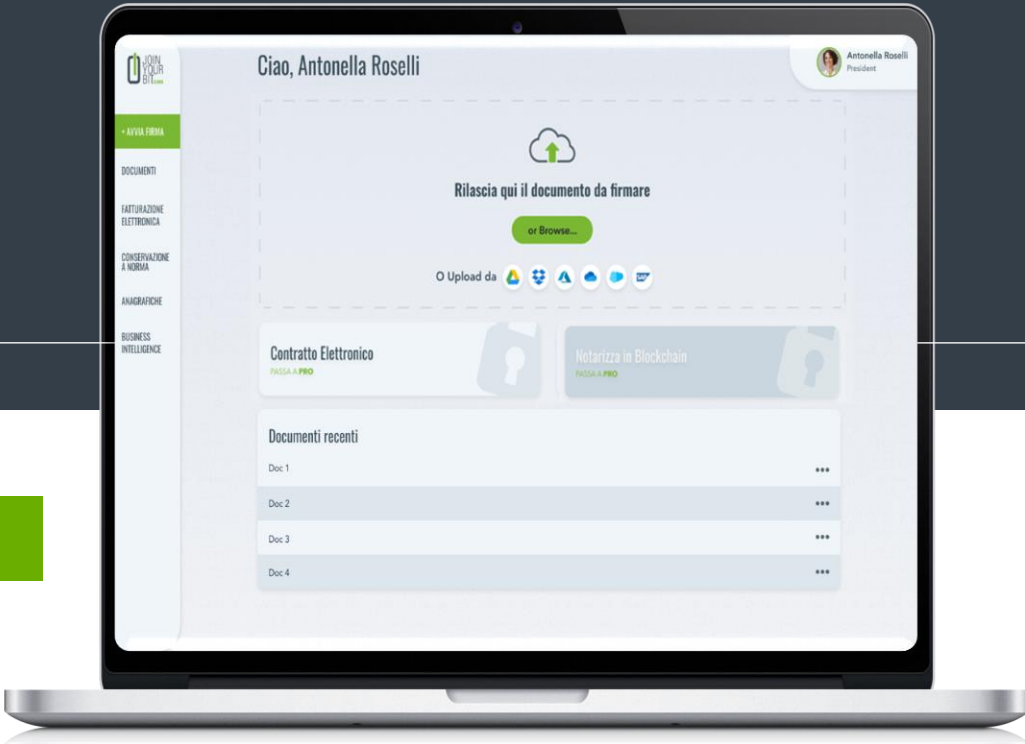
JOIN YOUR BIT.com

Ciao, Antonella Roselli

Antonella Roselli
President

+ AVVIA FIRMA

DOCUMENTI

FATTURAZIONE ELETTRONICA

CONSERVAZIONE A NORMA

ANAGRAFICHE

BUSINESS INTELLIGENCE

Rilascia qui il documento da firmare

or Browse...

O Upload da

Contratto Elettronico
PASSA A PRO

Notarizza in Blockchain
PASSA A PRO

Documenti recenti

Doc 1 •••

Doc 2 •••

Doc 3 •••

Doc 4 •••